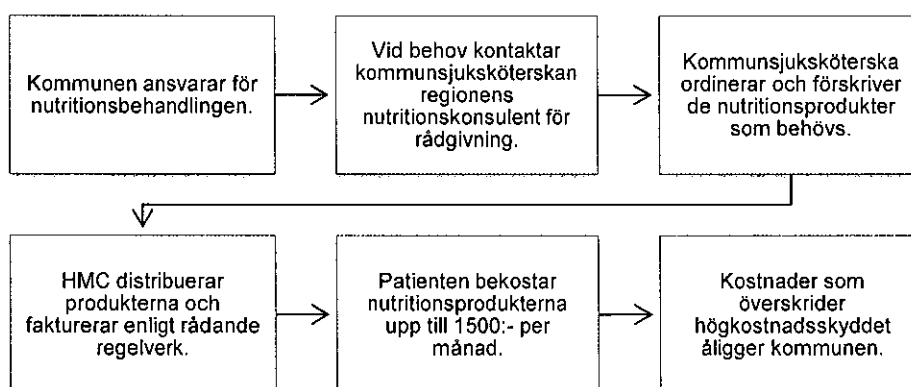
Kommunen ansvarar för nutritionsbehandlingen.

Vid behov kontaktar kommunsjuksköterskan regionens nutritionskonsulent för rådgivning.

Kommunsjuksköterska ordinerar och förskriver de nutritionsprodukter som behövs.

HMC distribuerar produkterna och fakturerar enligt rådande regelverk.

Patienten bekostar nutritionsprodukterna upp till 1500:- per månad.

Kostnader som överskrider högkostnadsskyddet åligger kommunen.